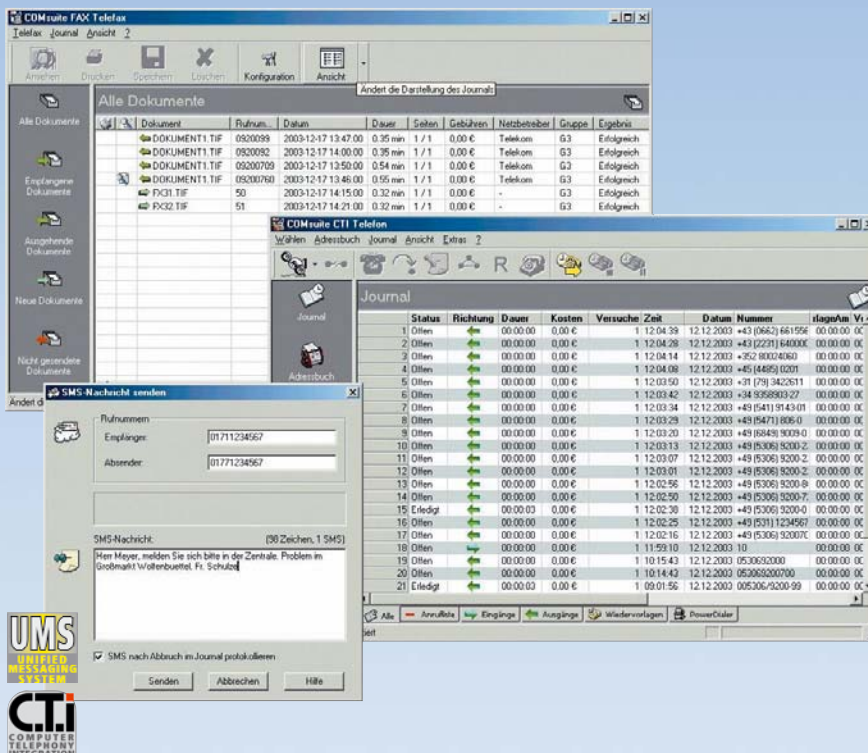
COMsuite FAX Telefax

Telefax Journal Ansicht ?

Ansehen Drucken Speichern Löschen Konfiguration Ansicht

Ändert die Darstellung des Journals

Alle Dokumente

Empfangene Dokumente

Ausgehende Dokumente

Neue Dokumente

Nicht gesendete Dokumente

Alle Dokumente

| | | Dokument | Rufnum... | Datum | Dauer | Seiten | Gebühren | Netzbetreiber | Gruppe | Ergebnis |
|---|---|---|---|---|---|---|---|---|---|---|
| | | DOKUMENT1.TIF | 0920099 | 2003-12-17 13:47:00 | 0.35 min | 1 / 1 | 0,00 € | Telekom | G3 | Erfolgreich |
| | | DOKUMENT1.TIF | 0920092 | 2003-12-17 14:00:00 | 0.35 min | 1 / 1 | 0,00 € | Telekom | G3 | Erfolgreich |
| | | DOKUMENT1.TIF | 09200709 | 2003-12-17 13:50:00 | 0.54 min | 1 / 1 | 0,00 € | Telekom | G3 | Erfolgreich |
| | | DOKUMENT1.TIF | 09200760 | 2003-12-17 13:46:00 | 0.55 min | 1 / 1 | 0,00 € | Telekom | G3 | Erfolgreich |
| | | FX31.TIF | 50 | 2003-12-17 14:15:00 | 0.32 min | 1 / 1 | 0,00 € | - | G3 | Erfolgreich |
| | | FX32.TIF | 51 | 2003-12-17 14:21:00 | 0.32 min | 1 / 1 | 0,00 € | - | G3 | Erfolgreich |

Ändert d

COMsuite CTI Telefon

Wählen Adressbuch Journal Ansicht Extras ?

Journal

Adressbuch

Journal

| | Status | Richtung | Dauer | Kosten | Versuche | Zeit | Datum | Nummer | rlageAm | V |
|---|---|---|---|---|---|---|---|---|---|---|
| 1 | Offen | | 00:00:00 | 0,00 € | 1 | 12:04:39 | 12.12.2003 | +43 (0662) 661556 | 00:00:00 | 0C |
| 2 | Offen | | 00:00:00 | 0,00 € | 1 | 12:04:28 | 12.12.2003 | +43 (2231) 64000 | 00:00:00 | 0C |
| 3 | Offen | | 00:00:00 | 0,00 € | 1 | 12:04:14 | 12.12.2003 | +352 80024060 | 00:00:00 | 0C |
| 4 | Offen | | 00:00:00 | 0,00 € | 1 | 12:04:08 | 12.12.2003 | +45 (4485) 0201 | 00:00:00 | 0C |
| 5 | Offen | | 00:00:00 | 0,00 € | 1 | 12:03:50 | 12.12.2003 | +31 (79) 3422611 | 00:00:00 | 0C |
| 6 | Offen | | 00:00:00 | 0,00 € | 1 | 12:03:42 | 12.12.2003 | +34 9358903-27 | 00:00:00 | 0C |
| 7 | Offen | | 00:00:00 | 0,00 € | 1 | 12:03:34 | 12.12.2003 | +49 (541) 9143-01 | 00:00:00 | 0C |
| 8 | Offen | | 00:00:00 | 0,00 € | 1 | 12:03:29 | 12.12.2003 | +49 (5471) 806-0 | 00:00:00 | 0C |
| 9 | Offen | | 00:00:00 | 0,00 € | 1 | 12:03:20 | 12.12.2003 | +49 (6849) 9009-0 | 00:00:00 | 0C |
| 10 | Offen | | 00:00:00 | 0,00 € | 1 | 12:03:13 | 12.12.2003 | +49 (5306) 9200-2 | 00:00:00 | 0C |
| 11 | Offen | | 00:00:00 | 0,00 € | 1 | 12:03:07 | 12.12.2003 | +49 (5306) 9200-2 | 00:00:00 | 0C |
| 12 | Offen | | 00:00:00 | 0,00 € | 1 | 12:03:01 | 12.12.2003 | +49 (5306) 9200-2 | 00:00:00 | 0C |
| 13 | Offen | | 00:00:00 | 0,00 € | 1 | 12:02:56 | 12.12.2003 | +49 (5306) 9200-8 | 00:00:00 | 0C |
| 14 | Offen | | 00:00:00 | 0,00 € | 1 | 12:02:50 | 12.12.2003 | +49 (5306) 9200-7 | 00:00:00 | 0C |
| 15 | Erledigt | | 00:00:03 | 0,00 € | 1 | 12:02:38 | 12.12.2003 | +49 (5306) 9200-0 | 00:00:00 | 0C |
| 16 | Offen | | 00:00:00 | 0,00 € | 1 | 12:02:25 | 12.12.2003 | +49 (531) 1234567 | 00:00:00 | 0C |
| 17 | Offen | | 00:00:00 | 0,00 € | 1 | 12:02:16 | 12.12.2003 | +49 (5306) 92007 | 00:00:00 | 0C |
| 18 | Offen | | 00:00:00 | 0,00 € | 1 | 11:59:10 | 12.12.2003 | 10 | 00:00:00 | 0C |
| 19 | Offen | | 00:00:00 | 0,00 € | 1 | 10:15:43 | 12.12.2003 | 0530692000 | 00:00:00 | 0C |
| 20 | Offen | | 00:00:00 | 0,00 € | 1 | 10:14:43 | 12.12.2003 | 053069200700 | 00:00:00 | 0C |
| 21 | Erledigt | | 00:00:09 | 0,00 € | 1 | 09:01:56 | 12.12.2003 | 005306/9200-99 | 00:00:00 | 0C |

Alle Anrufliste Eingänge Ausgänge Wiedervorlagen PowerDialer

iert

SMS-Nachricht senden

Rufnummern

Empfänger: 01711234567

Absender: 01771234567

SMS-Nachricht: (90 Zeichen, 1 SMS)

Herr Meyer, melden Sie sich bitte in der Zentrale. Problem im Großmarkt Wolfenbuettel. Fr. Schulze

SMS nach Abbruch im Journal protokollieren

Senden Abbrechen Hilfe

UMS UNIFIED MESSAGING SYSTEM

C.T.I COMPUTER TELEPHONY